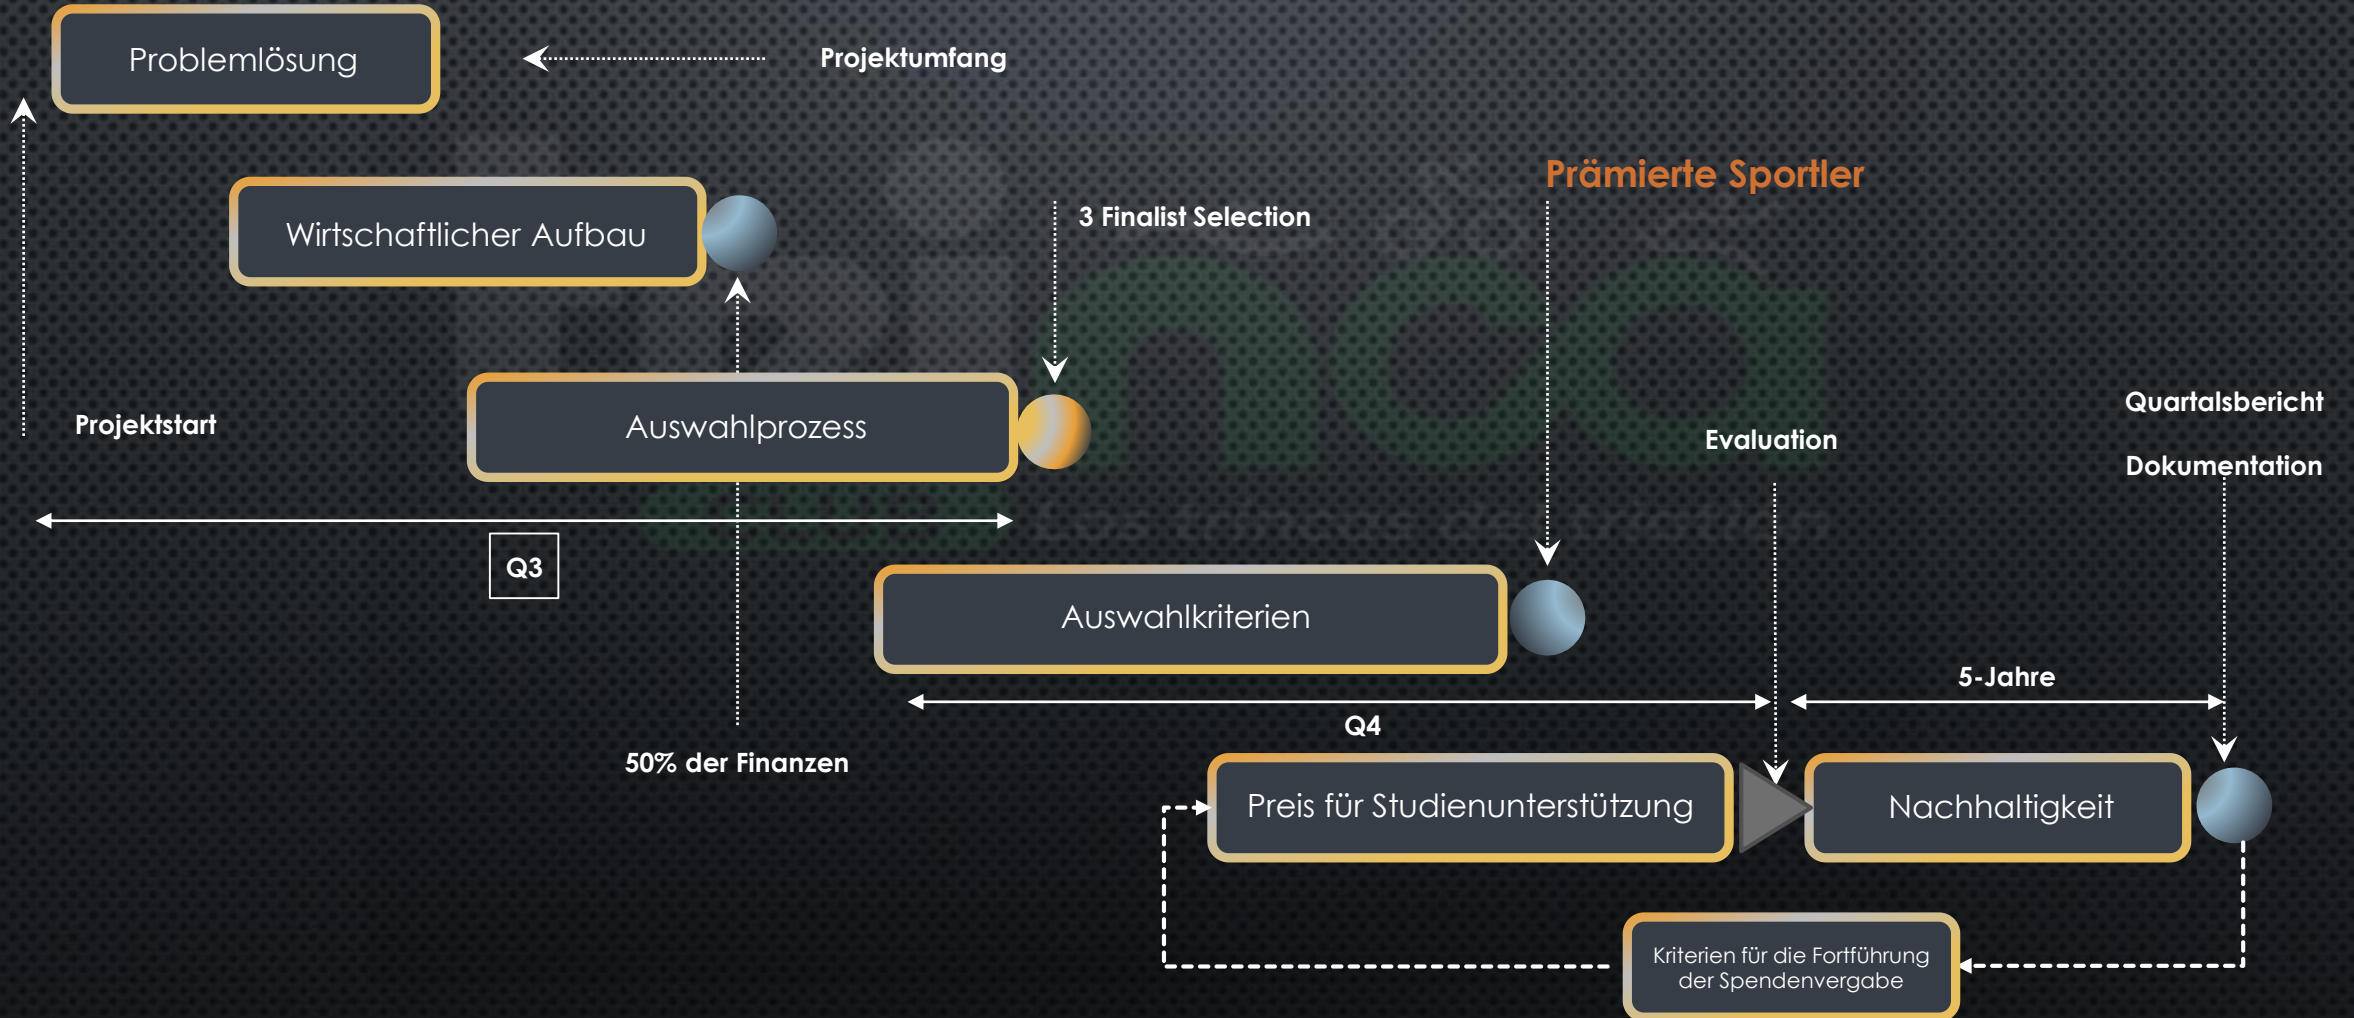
Problemlösung

Projektumfang

Prämierte Sportler

Wirtschaftlicher Aufbau

3 Finalist Selection

Auswahlprozess

Projektstart

Quartalsbericht

Evaluation

Dokumentation

Q3

Auswahlkriterien

5-Jahre

Q4

50% der Finanzen

Preis für Studienunterstützung

Nachhaltigkeit

Kriterien für die Fortführung der Spendenvergabe